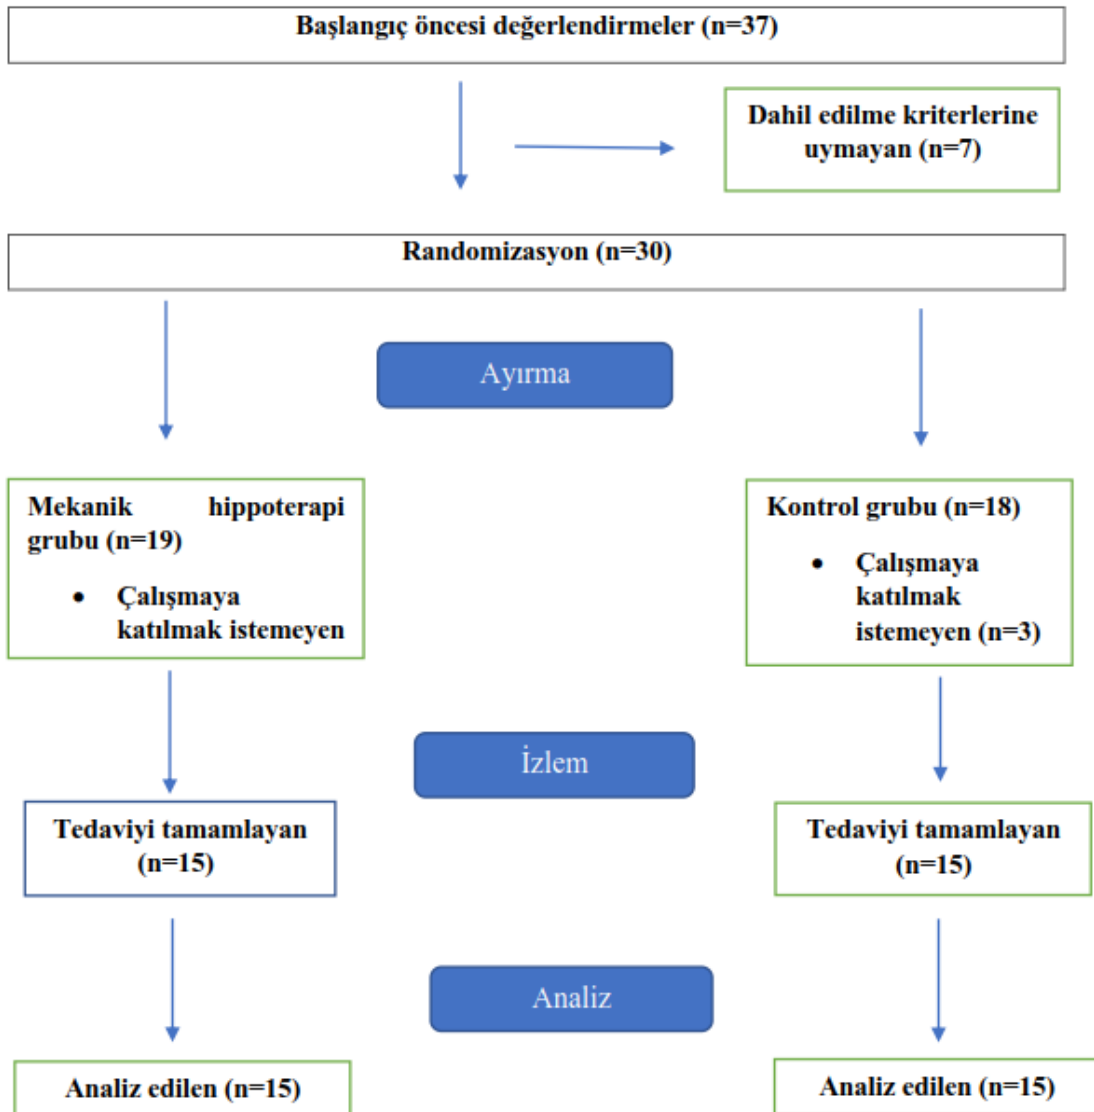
Başlangıç öncesi değerlendirmeler (n=37)

Dahil edilme kriterlerine uymayan (n=7)

Randomizasyon (n=30)

Ayırma

Mekanik hippoterapi grubu (n=19)

- Çalışmaya katılmak istemeyen

Kontrol grubu (n=18)

- Çalışmaya katılmak istemeyen (n=3)

İzlem

Tedaviyi tamamlayan (n=15)

Tedaviyi tamamlayan (n=15)

Analiz

Analiz edilen (n=15)

Analiz edilen (n=15)